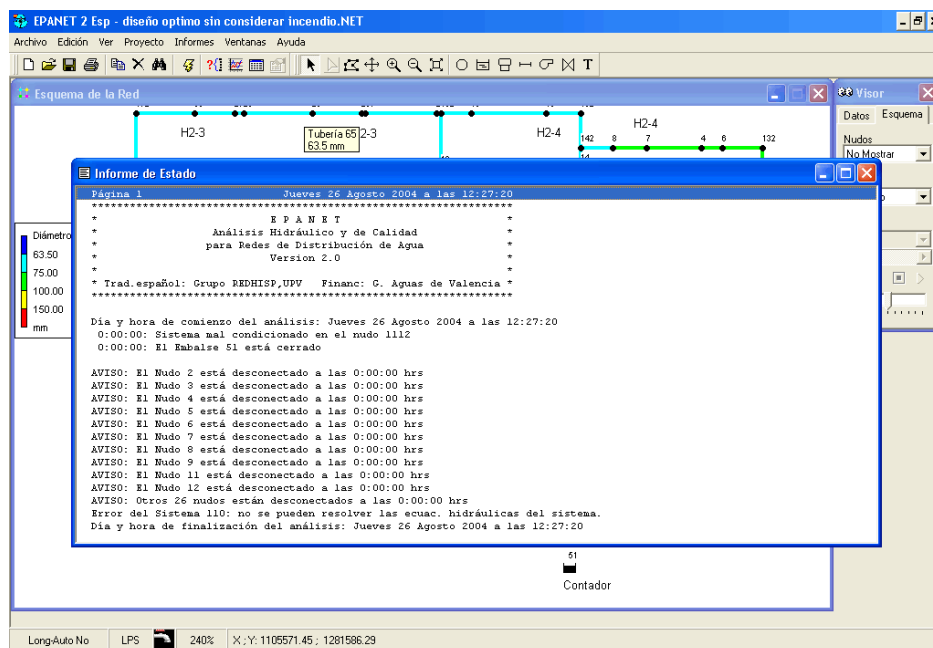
EPANET 2 Esp - diseño optimo sin considerar incendio.NET

Archivo Edición Ver Proyecto Informes Ventanas Ayuda

Esquema de la Red

H2-3

Tubería 65
63.5 mm

2-3

H2-4

H2-4

142 8 7 4 6 132

Visor

Datos Esquema

Nudos

No Mostrar

Diámetro

63.50

75.00

100.00

150.00

mm

Informe de Estado

Página 1 Jueves 26 Agosto 2004 a las 12:27:20

**********************************************************************
* E P A N E T *
* Análisis Hidráulico y de Calidad *
* para Redes de Distribución de Agua *
* Version 2.0 *
* *
* Trad.español: Grupo REDHISP,UPV Financ: G. Aguas de Valencia *
**********************************************************************

Día y hora de comienzo del análisis: Jueves 26 Agosto 2004 a las 12:27:20
0:00:00: Sistema mal condicionado en el nudo 1112
0:00:00: El Embalse 51 está cerrado

AVISO: El Nudo 2 está desconectado a las 0:00:00 hrs
AVISO: El Nudo 3 está desconectado a las 0:00:00 hrs
AVISO: El Nudo 4 está desconectado a las 0:00:00 hrs
AVISO: El Nudo 5 está desconectado a las 0:00:00 hrs
AVISO: El Nudo 6 está desconectado a las 0:00:00 hrs
AVISO: El Nudo 7 está desconectado a las 0:00:00 hrs
AVISO: El Nudo 8 está desconectado a las 0:00:00 hrs
AVISO: El Nudo 9 está desconectado a las 0:00:00 hrs
AVISO: El Nudo 11 está desconectado a las 0:00:00 hrs
AVISO: El Nudo 12 está desconectado a las 0:00:00 hrs
AVISO: Otros 26 nudos están desconectados a las 0:00:00 hrs
Error del Sistema 110: no se pueden resolver las ecuac. hidráulicas del sistema.
Día y hora de finalización del análisis: Jueves 26 Agosto 2004 a las 12:27:20

51

Contador

Long-Auto No LPS 240% X ; Y: 1105571.45 ; 1281586.29